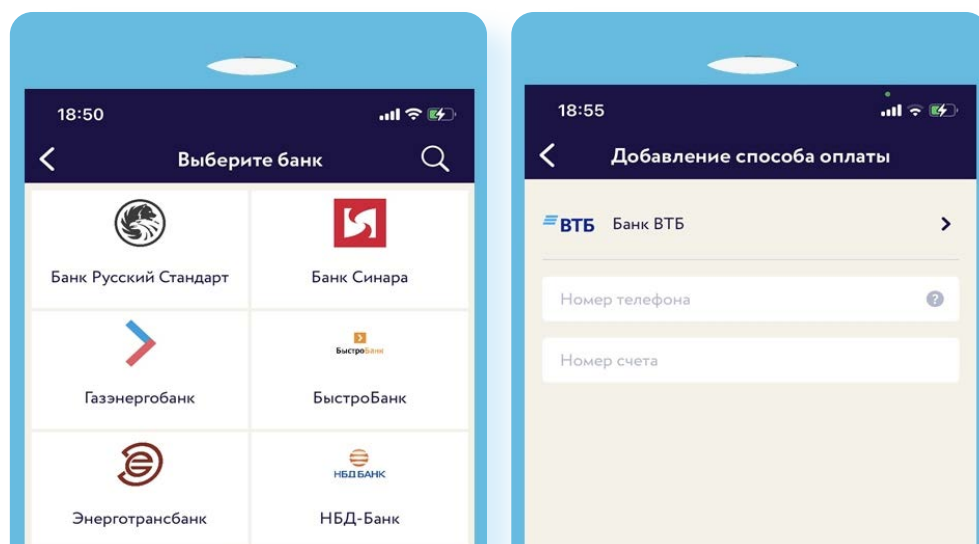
18:50

Выберите банк

Банк Русский Стандарт

Банк Синара

Газэнергобанк

БыстроБанк

БыстроБанк

Энерготрансбанк

НБД БАНК

НБД-Банк

18:55

Добавление способа оплаты

ВТБ Банк ВТБ

Номер телефона

Номер счета